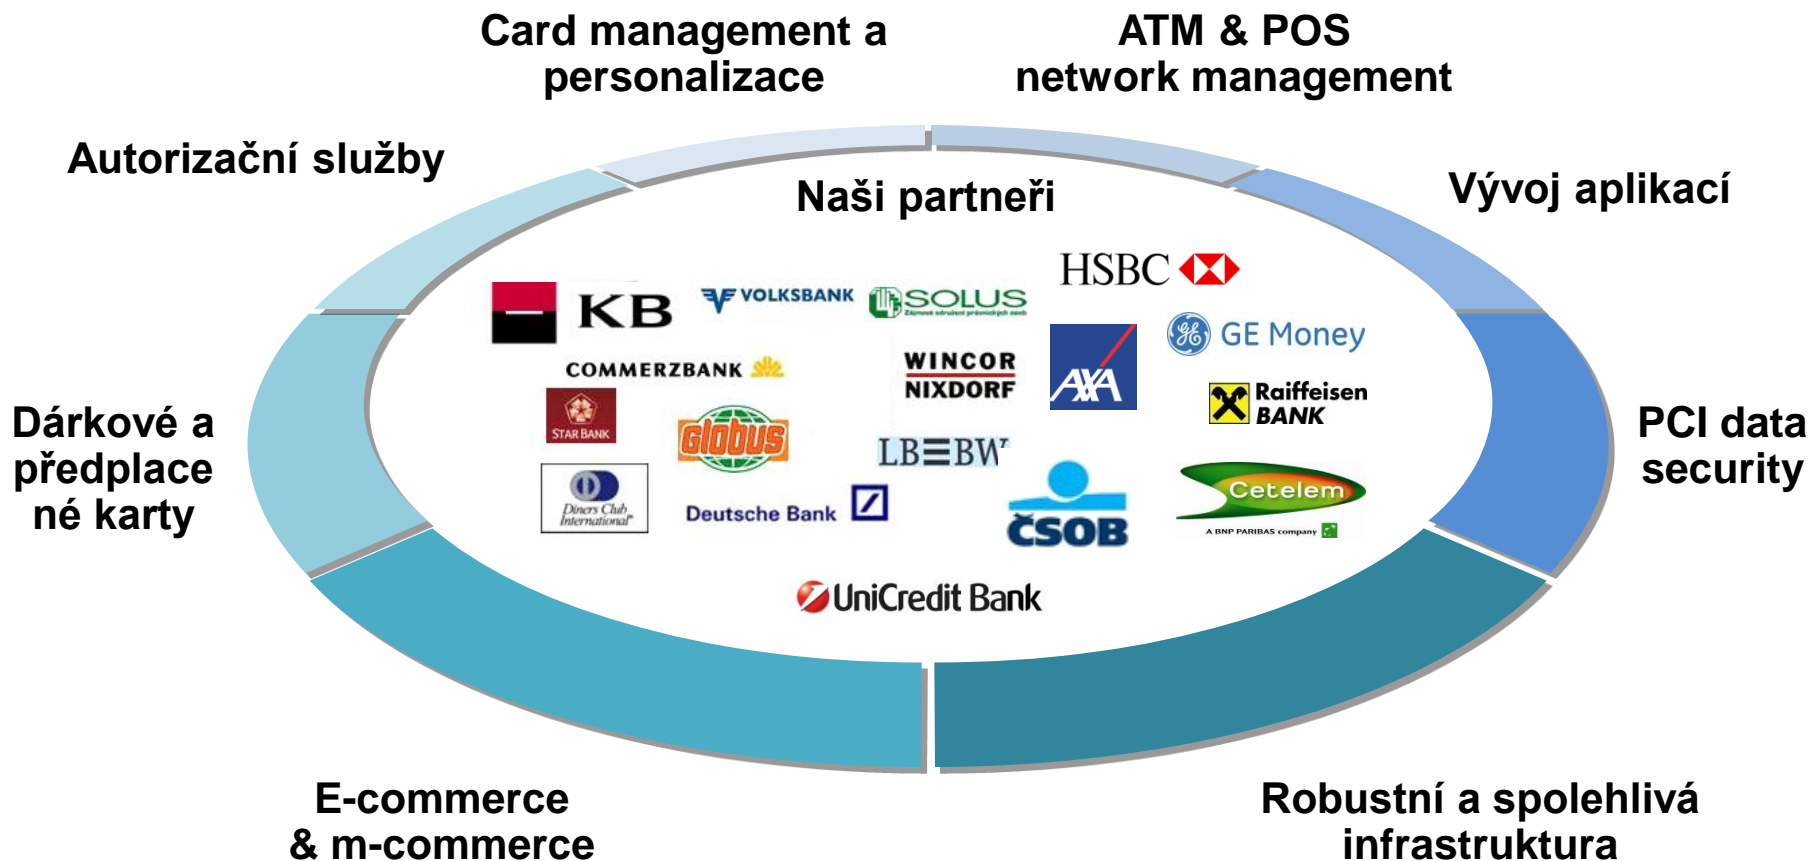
Card management a personalizace

ATM & POS network management

Autorizační služby

Vývoj aplikací

Naši partneři

HSBC

KB

VOLKSBANK

SOLUS

GE Money

COMMERZBANK

WINCOR NIXDORF

AXA

Raiffeisen BANK

STAR BANK

Globus

LBBW

Dárkové a předplace né karty

PCI data security

Diners Club International

Deutsche Bank

ČSOB

Cetelem

A BNP PARIBAS company

UniCredit Bank

E-commerce & m-commerce

Robustní a spolehlivá infrastruktura